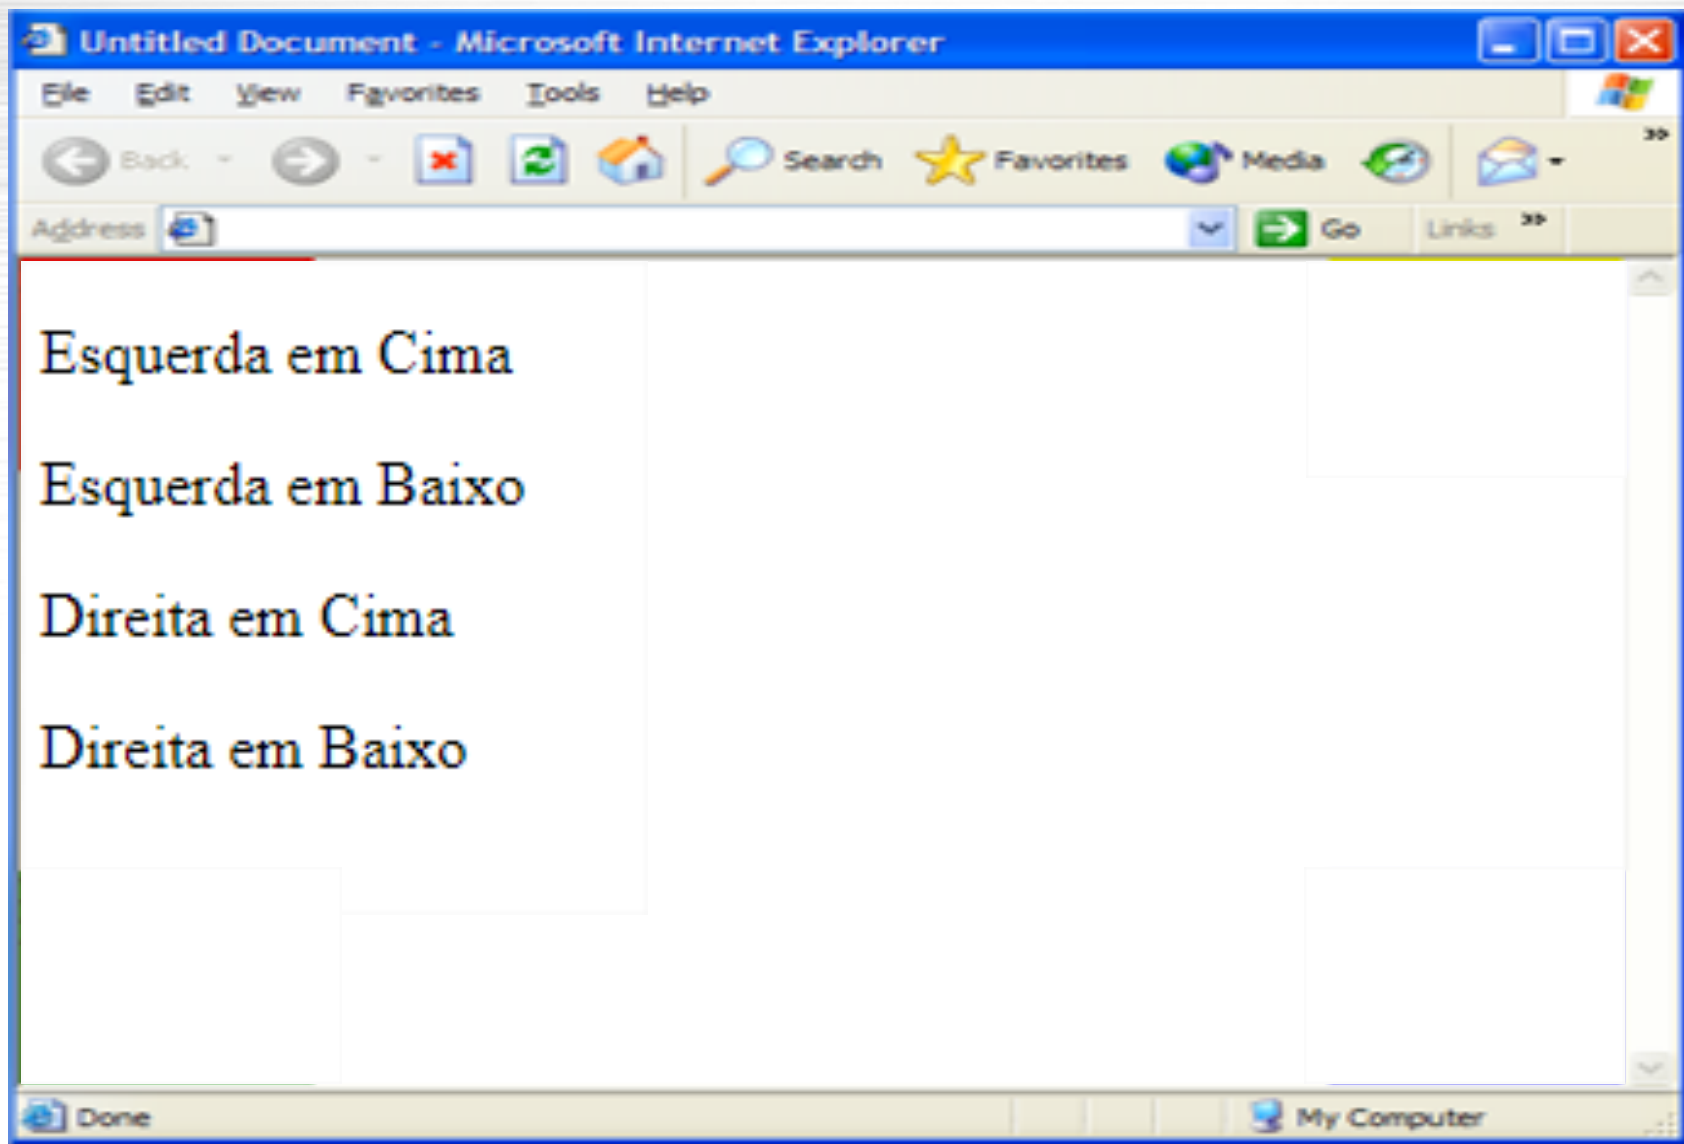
Untitled Document - Microsoft Internet Explorer

File Edit View Favorites Tools Help

Back Search Favorites Media

Address Go Links

Esquerda em Cima

Esquerda em Baixo

Direita em Cima

Direita em Baixo

Done My Computer